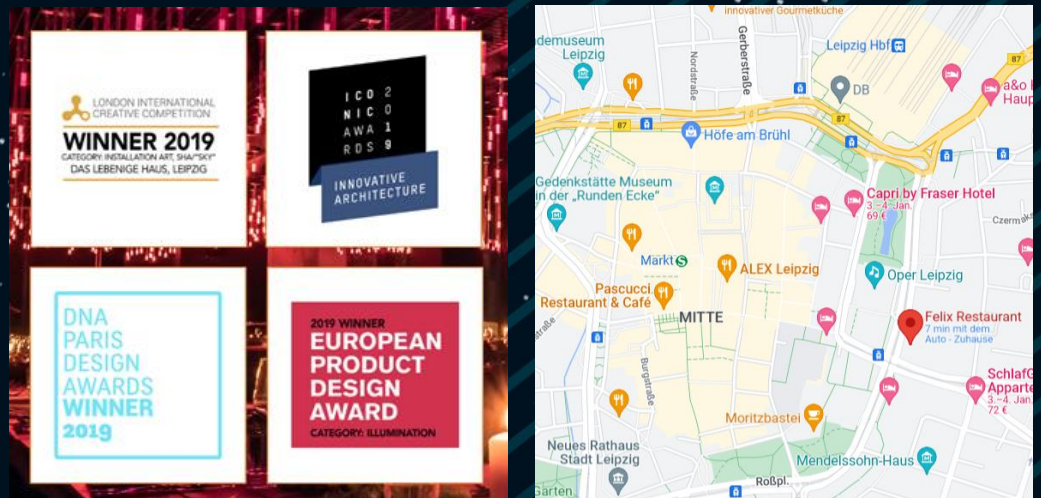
LONDON INTERNATIONAL CREATIVE COMPETITION
WINNER 2019
CATEGORY: INSTALLATION ART, SHA/"SKY"
DAS LEBENIGE HAUS, LEIPZIG

ICO NIC AWA RDS
2 0 1 9
INNOVATIVE ARCHITECTURE

DNA PARIS DESIGN AWARDS WINNER 2019

2019 WINNER
EUROPEAN PRODUCT DESIGN AWARD
CATEGORY: ILLUMINATION

innovativer Gourmetküche
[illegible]museum Leipzig
Gerberstraße
Nordstraße
Leipzig Hbf
87
DB
a&o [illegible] Haup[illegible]
87
Höfe am Brühl
87
Gedenkstätte Museum in der „Runden Ecke"
Capri by Fraser Hotel
3.–4. Jan.
69 €
Czermak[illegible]
Markt
ALEX Leipzig
Oper Leipzig
Pascucci Restaurant & Café
MITTE
Felix Restaurant
7 min mit dem Auto · Zuhause
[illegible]straße
Burgstraße
Schlaf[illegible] Appart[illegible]
3.–4. Jan.
72 €
Moritzbastei
Neues Rathaus Stadt Leipzig
Mendelssohn-Haus
Roßpl.
Gärten